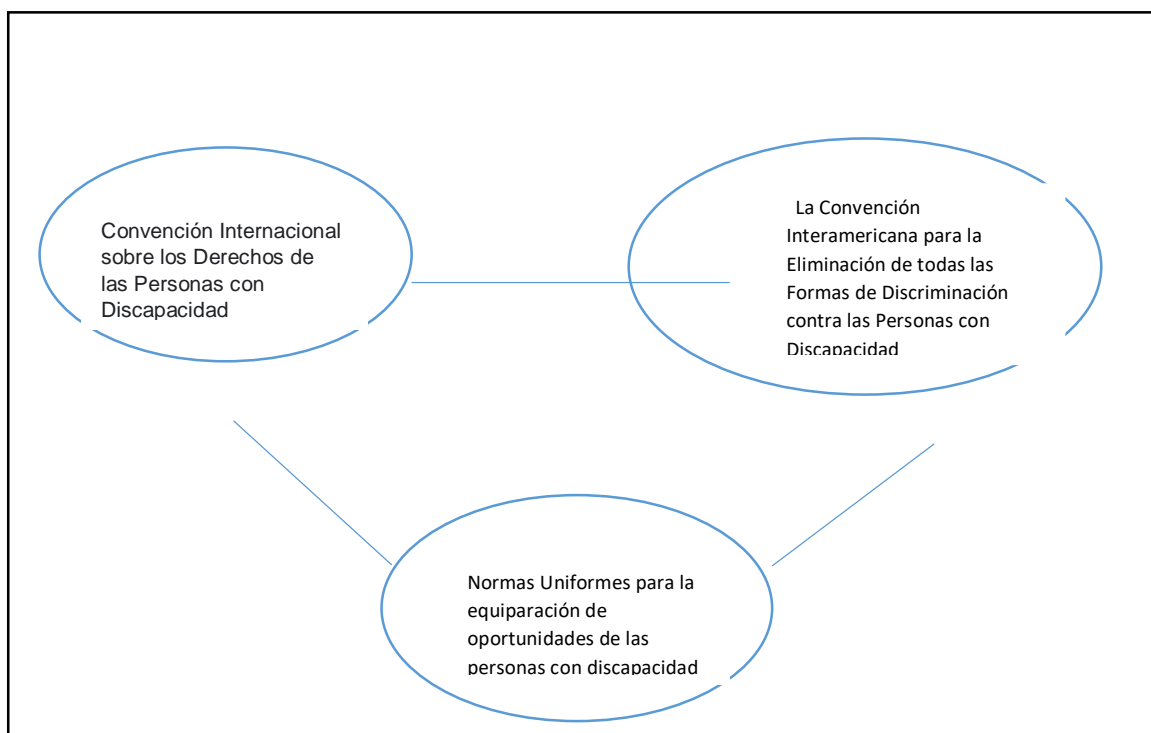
Convención Internacional sobre los Derechos de las Personas con Discapacidad

La Convención Interamericana para la Eliminación de todas las Formas de Discriminación contra las Personas con Discapacidad

Normas Uniformes para la equiparación de oportunidades de las personas con discapacidad